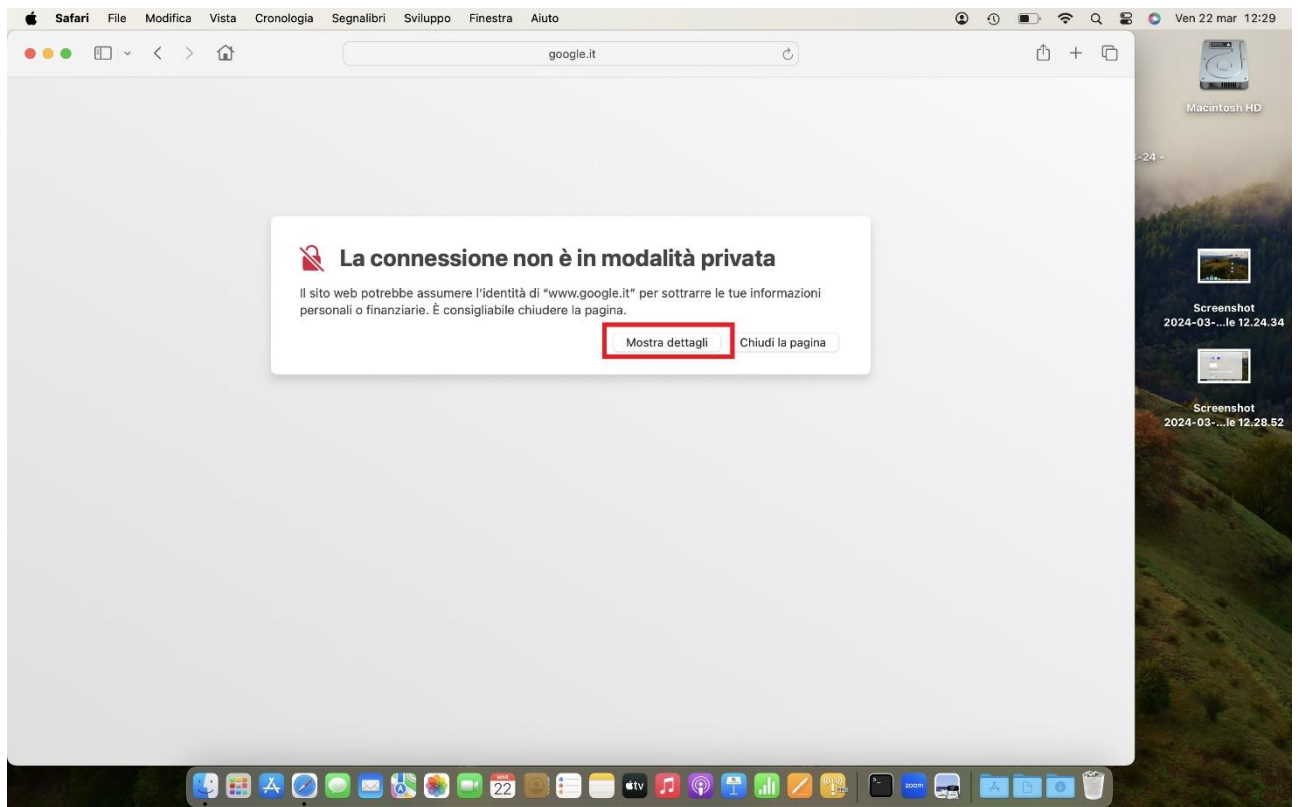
Safari File Modifica Vista Cronologia Segnalibri Sviluppo Finestra Aiuto

Ven 22 mar 12:29

google.it

Macintosh HD

-24 -

La connessione non è in modalità privata

Il sito web potrebbe assumere l'identità di "www.google.it" per sottrarre le tue informazioni personali o finanziarie. È consigliabile chiudere la pagina.

Mostra dettagli

Chiudi la pagina

Screenshot 2024-03-...le 12.24.34

Screenshot 2024-03-...le 12.28.52

MAR
22

tv

zoom